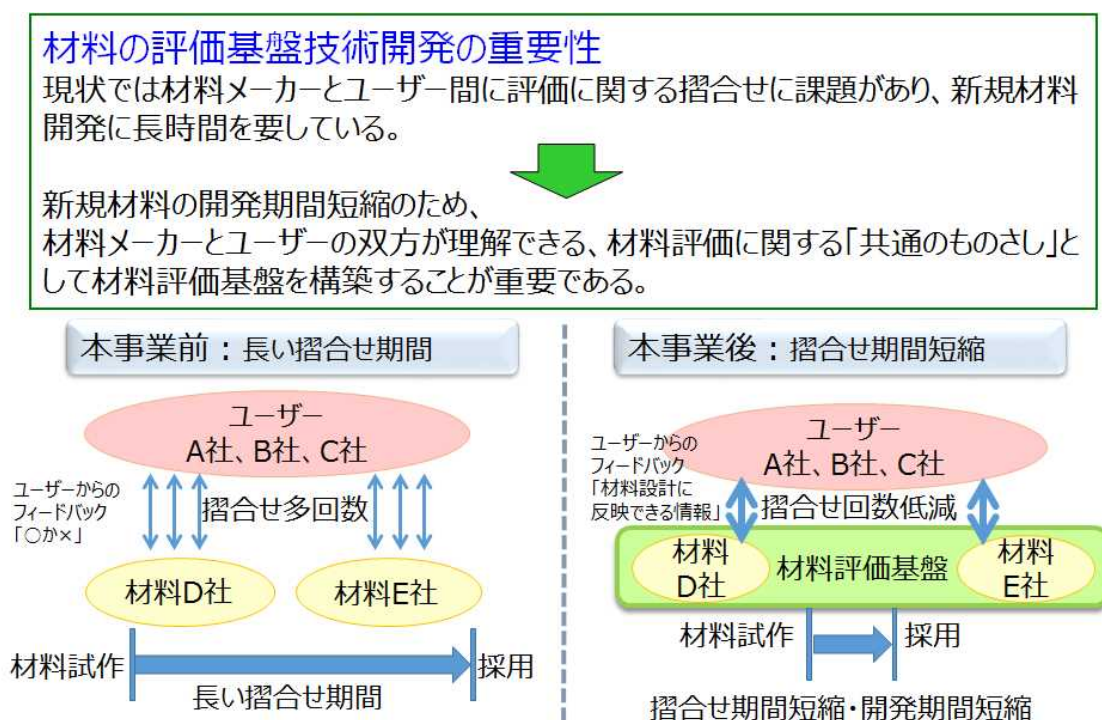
材料の評価基盤技術開発の重要性
現状では材料メーカーとユーザー間に評価に関する擦合せに課題があり、新規材料開発に長時間を要している。

新規材料の開発期間短縮のため、
材料メーカーとユーザーの双方が理解できる、材料評価に関する「共通のものさし」として材料評価基盤を構築することが重要である。

本事業前：長い擦合せ期間

ユーザー
A社、B社、C社

ユーザーからのフィードバック「○か×」

擦合せ多回数

材料D社

材料E社

材料試作

採用

長い擦合せ期間

本事業後：擦合せ期間短縮

ユーザー
A社、B社、C社

ユーザーからのフィードバック「材料設計に反映できる情報」

擦合せ回数低減

材料D社

材料評価基盤

材料E社

材料試作

採用

擦合せ期間短縮・開発期間短縮